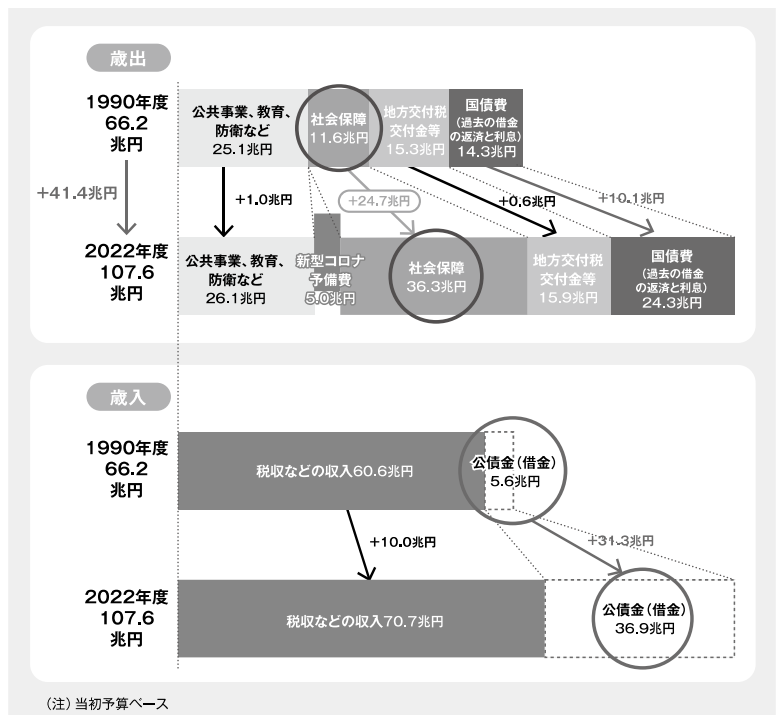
歳出

1990年度
66.2
兆円

公共事業、教育、防衛など
25.1兆円

社会保障
11.6兆円

地方交付税交付金等
15.3兆円

国債費
(過去の借金の返済と利息)
14.3兆円

+41.4兆円

+1.0兆円

+24.7兆円

+0.6兆円

+10.1兆円

2022年度
107.6
兆円

公共事業、教育、防衛など
26.1兆円

新型コロナ予備費
5.0兆円

社会保障
36.3兆円

地方交付税交付金等
15.9兆円

国債費
(過去の借金の返済と利息)
24.3兆円

歳入

1990年度
66.2
兆円

税収などの収入60.6兆円

公債金(借金)
5.6兆円

+10.0兆円

+31.3兆円

2022年度
107.6
兆円

税収などの収入70.7兆円

公債金(借金)
36.9兆円

(注)当初予算ベース